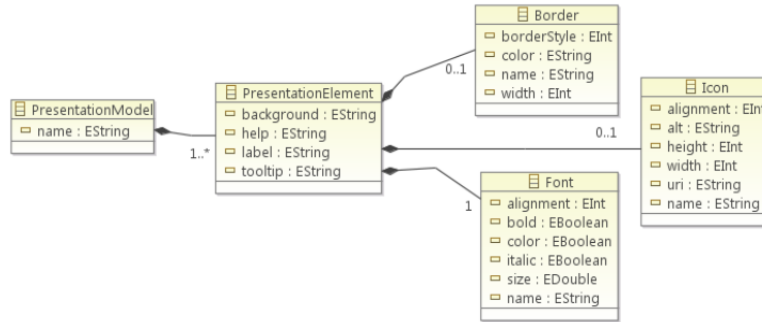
Border
borderStyle : EInt
color : EString
name : EString
width : EInt

PresentationModel
name : EString

PresentationElement
background : EString
help : EString
label : EString
tooltip : EString

0..1

1..*

0..1

Icon
alignment : EInt
alt : EString
height : EInt
width : EInt
uri : EString
name : EString

1

Font
alignment : EInt
bold : EBoolean
color : EBoolean
italic : EBoolean
size : EDouble
name : EString